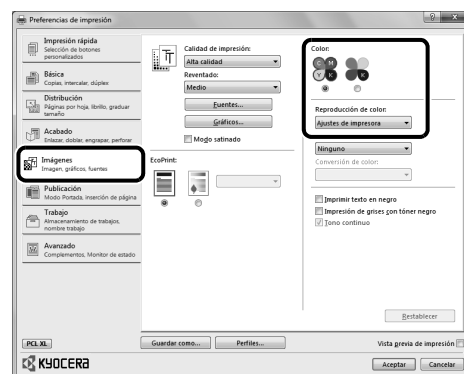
Preferencias de impresión

Impresión rápida
Selección de botones personalizados

Básica
Copias, intercalar, dúplex

Distribución
Páginas por hoja, librillo, graduar tamaño

Acabado
Enlazar, doblar, engrapar, perforar

Imágenes
Imagen, gráficos, fuentes

Publicación
Modo Portada, inserción de página

Trabajo
Almacenamiento de trabajos, nombre trabajo

Avanzado
Complementos, Monitor de estado

Calidad de impresión:
Alta calidad
Reventado:
Medio
Fuentes...
Gráficos...
Modo satinado

EcoPrint:

Color:
C M Y K
K

Reproducción de color:
Ajustes de impresora

Ninguno
Conversión de color:

Imprimir texto en negro
Impresión de grises con tóner negro
Tono continuo

Restablecer

PCL XL
Guardar como...
Perfiles...
Vista previa de impresión
KYOCERA
Aceptar
Cancelar